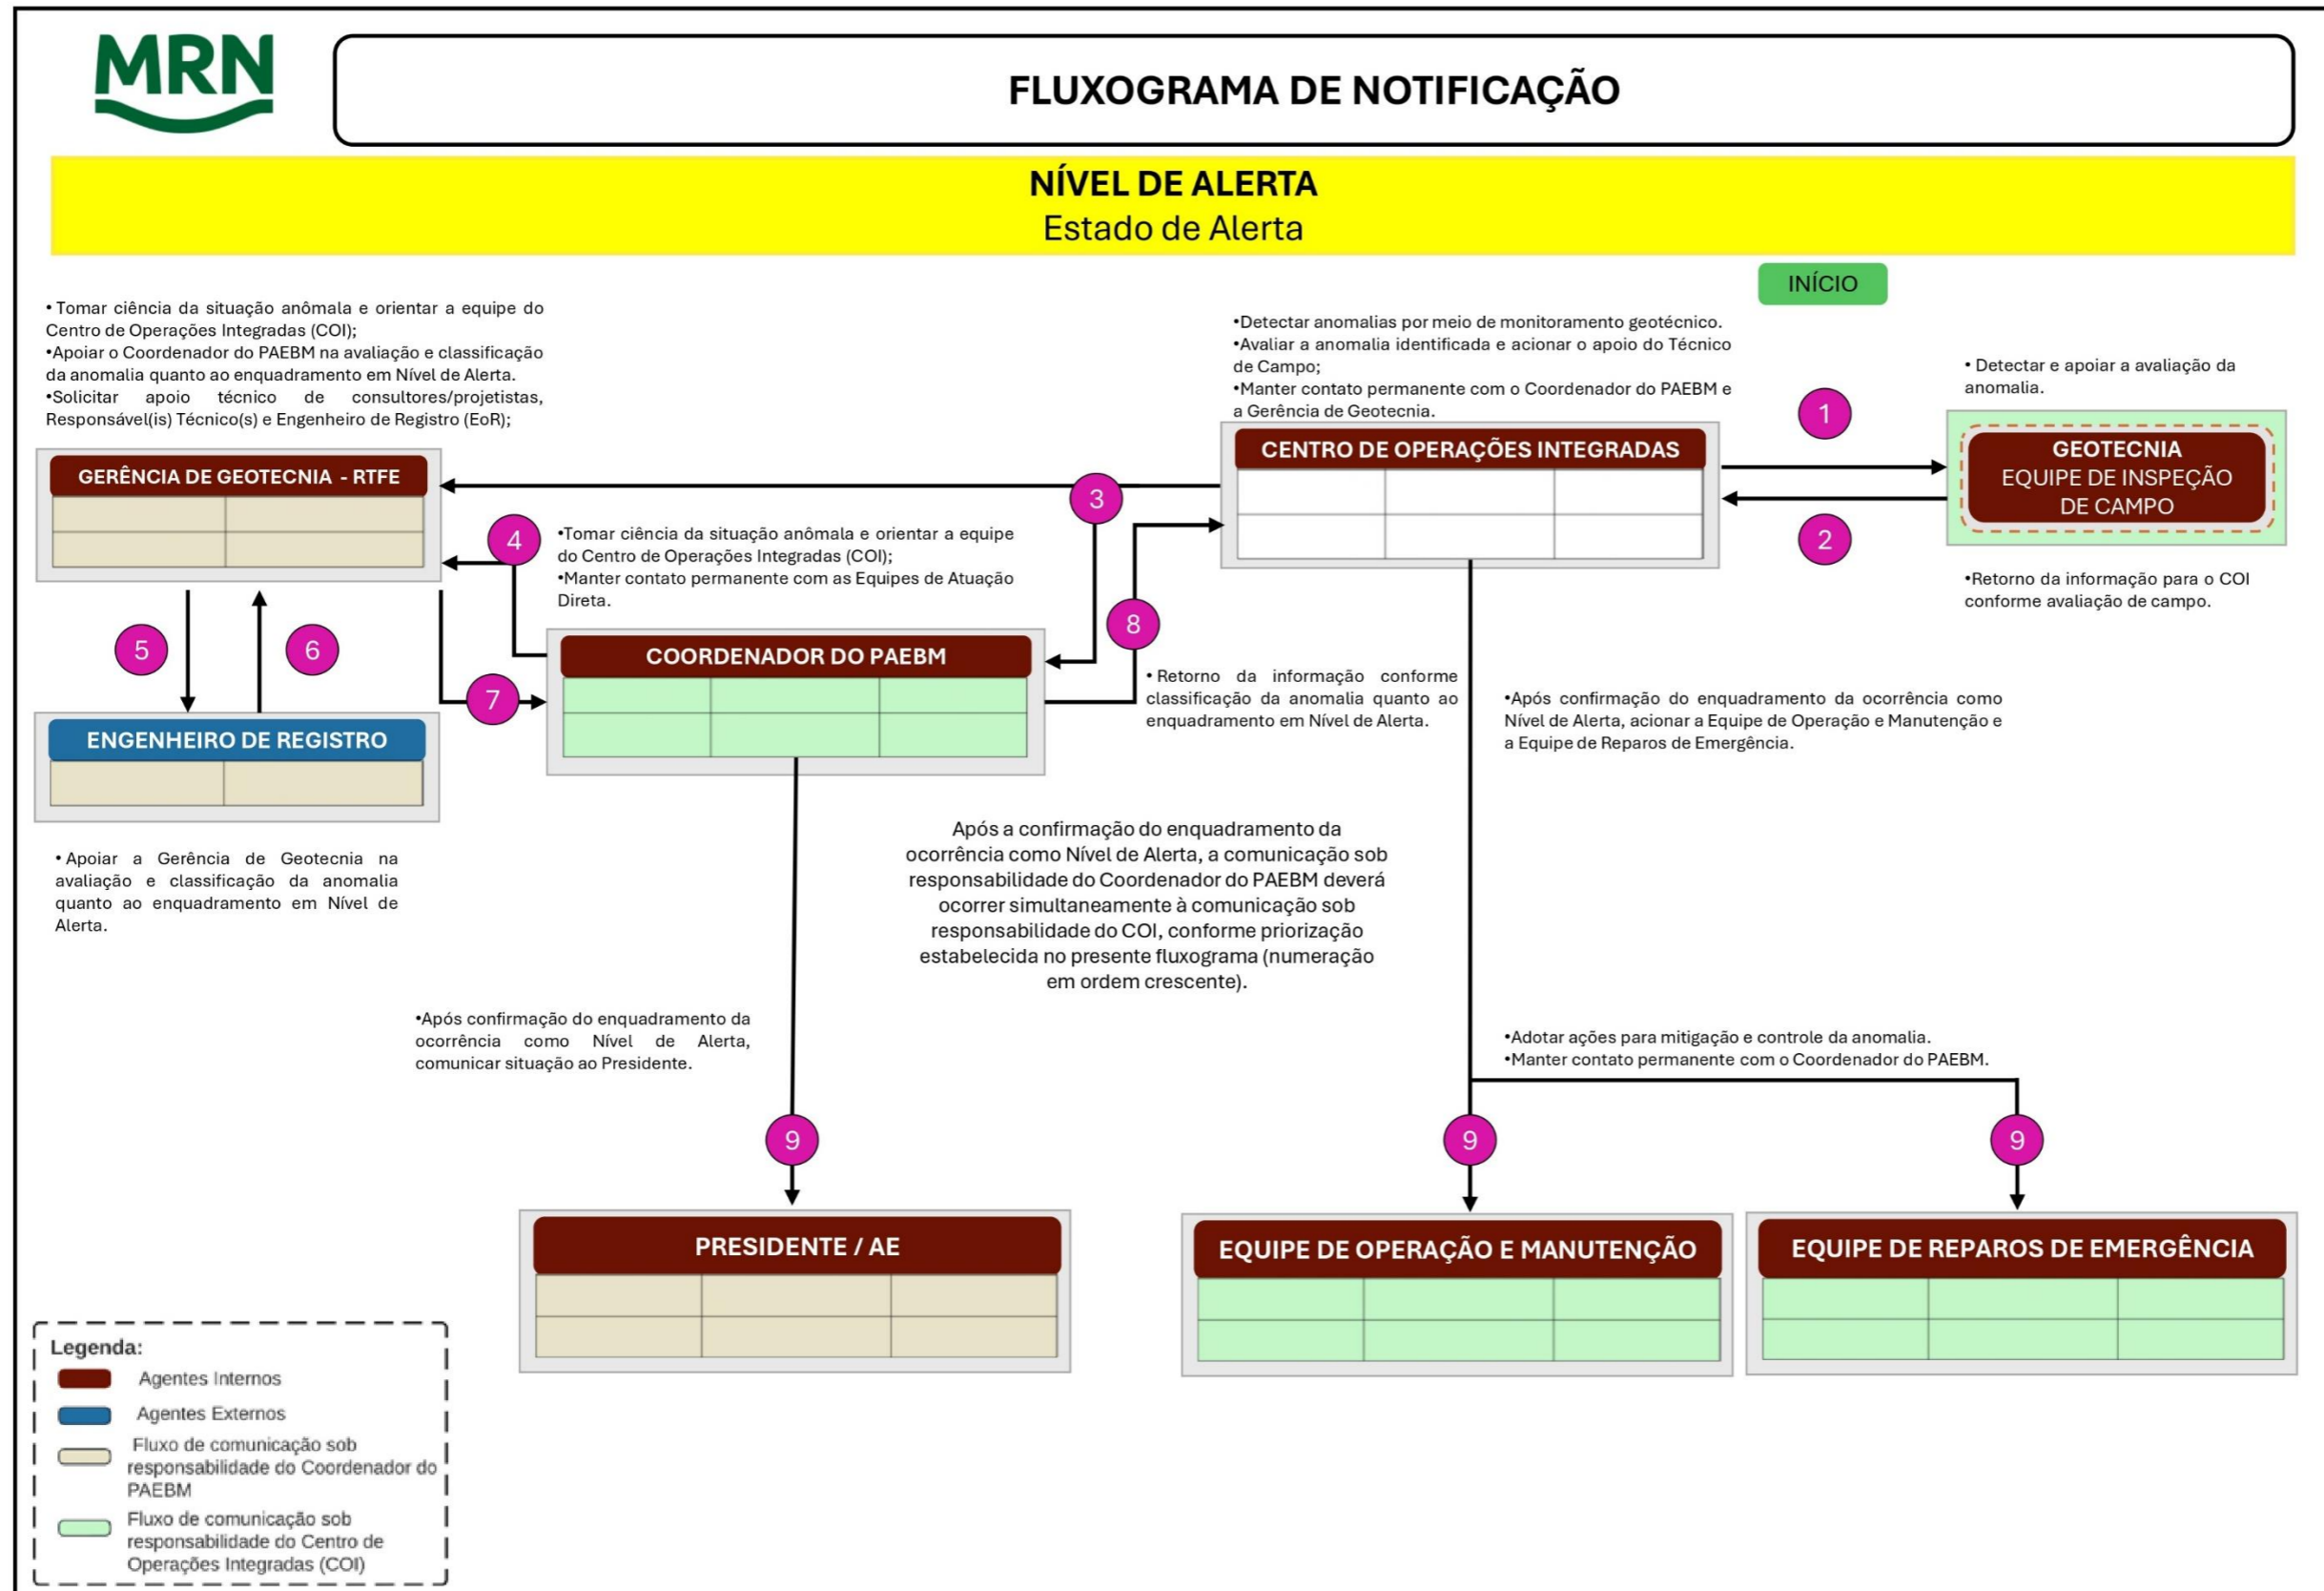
MRN

FLUXOGRAMA DE NOTIFICAÇÃO

NÍVEL DE ALERTA
Estado de Alerta

INÍCIO

• Tomar ciência da situação anômala e orientar a equipe do Centro de Operações Integradas (COI);
•Apoiar o Coordenador do PAEBM na avaliação e classificação da anomalia quanto ao enquadramento em Nível de Alerta.
•Solicitar apoio técnico de consultores/projetistas, Responsável(is) Técnico(s) e Engenheiro de Registro (EoR);

•Detectar anomalias por meio de monitoramento geotécnico.
•Avaliar a anomalia identificada e acionar o apoio do Técnico de Campo;
•Manter contato permanente com o Coordenador do PAEBM e a Gerência de Geotecnia.

• Detectar e apoiar a avaliação da anomalia.

1

GEOTECNIA
EQUIPE DE INSPEÇÃO DE CAMPO

CENTRO DE OPERAÇÕES INTEGRADAS

GERÊNCIA DE GEOTECNIA - RTFE

3

2

4

•Tomar ciência da situação anômala e orientar a equipe do Centro de Operações Integradas (COI);
•Manter contato permanente com as Equipes de Atuação Direta.

•Retorno da informação para o COI conforme avaliação de campo.

8

5

6

COORDENADOR DO PAEBM

• Retorno da informação conforme classificação da anomalia quanto ao enquadramento em Nível de Alerta.

•Após confirmação do enquadramento da ocorrência como Nível de Alerta, acionar a Equipe de Operação e Manutenção e a Equipe de Reparos de Emergência.

7

ENGENHEIRO DE REGISTRO

Após a confirmação do enquadramento da ocorrência como Nível de Alerta, a comunicação sob responsabilidade do Coordenador do PAEBM deverá ocorrer simultaneamente à comunicação sob responsabilidade do COI, conforme priorização estabelecida no presente fluxograma (numeração em ordem crescente).

• Apoiar a Gerência de Geotecnia na avaliação e classificação da anomalia quanto ao enquadramento em Nível de Alerta.

•Após confirmação do enquadramento da ocorrência como Nível de Alerta, comunicar situação ao Presidente.

•Adotar ações para mitigação e controle da anomalia.
•Manter contato permanente com o Coordenador do PAEBM.

9

9

9

PRESIDENTE / AE

EQUIPE DE OPERAÇÃO E MANUTENÇÃO

EQUIPE DE REPAROS DE EMERGÊNCIA

Legenda:
Agentes Internos
Agentes Externos
Fluxo de comunicação sob responsabilidade do Coordenador do PAEBM
Fluxo de comunicação sob responsabilidade do Centro de Operações Integradas (COI)